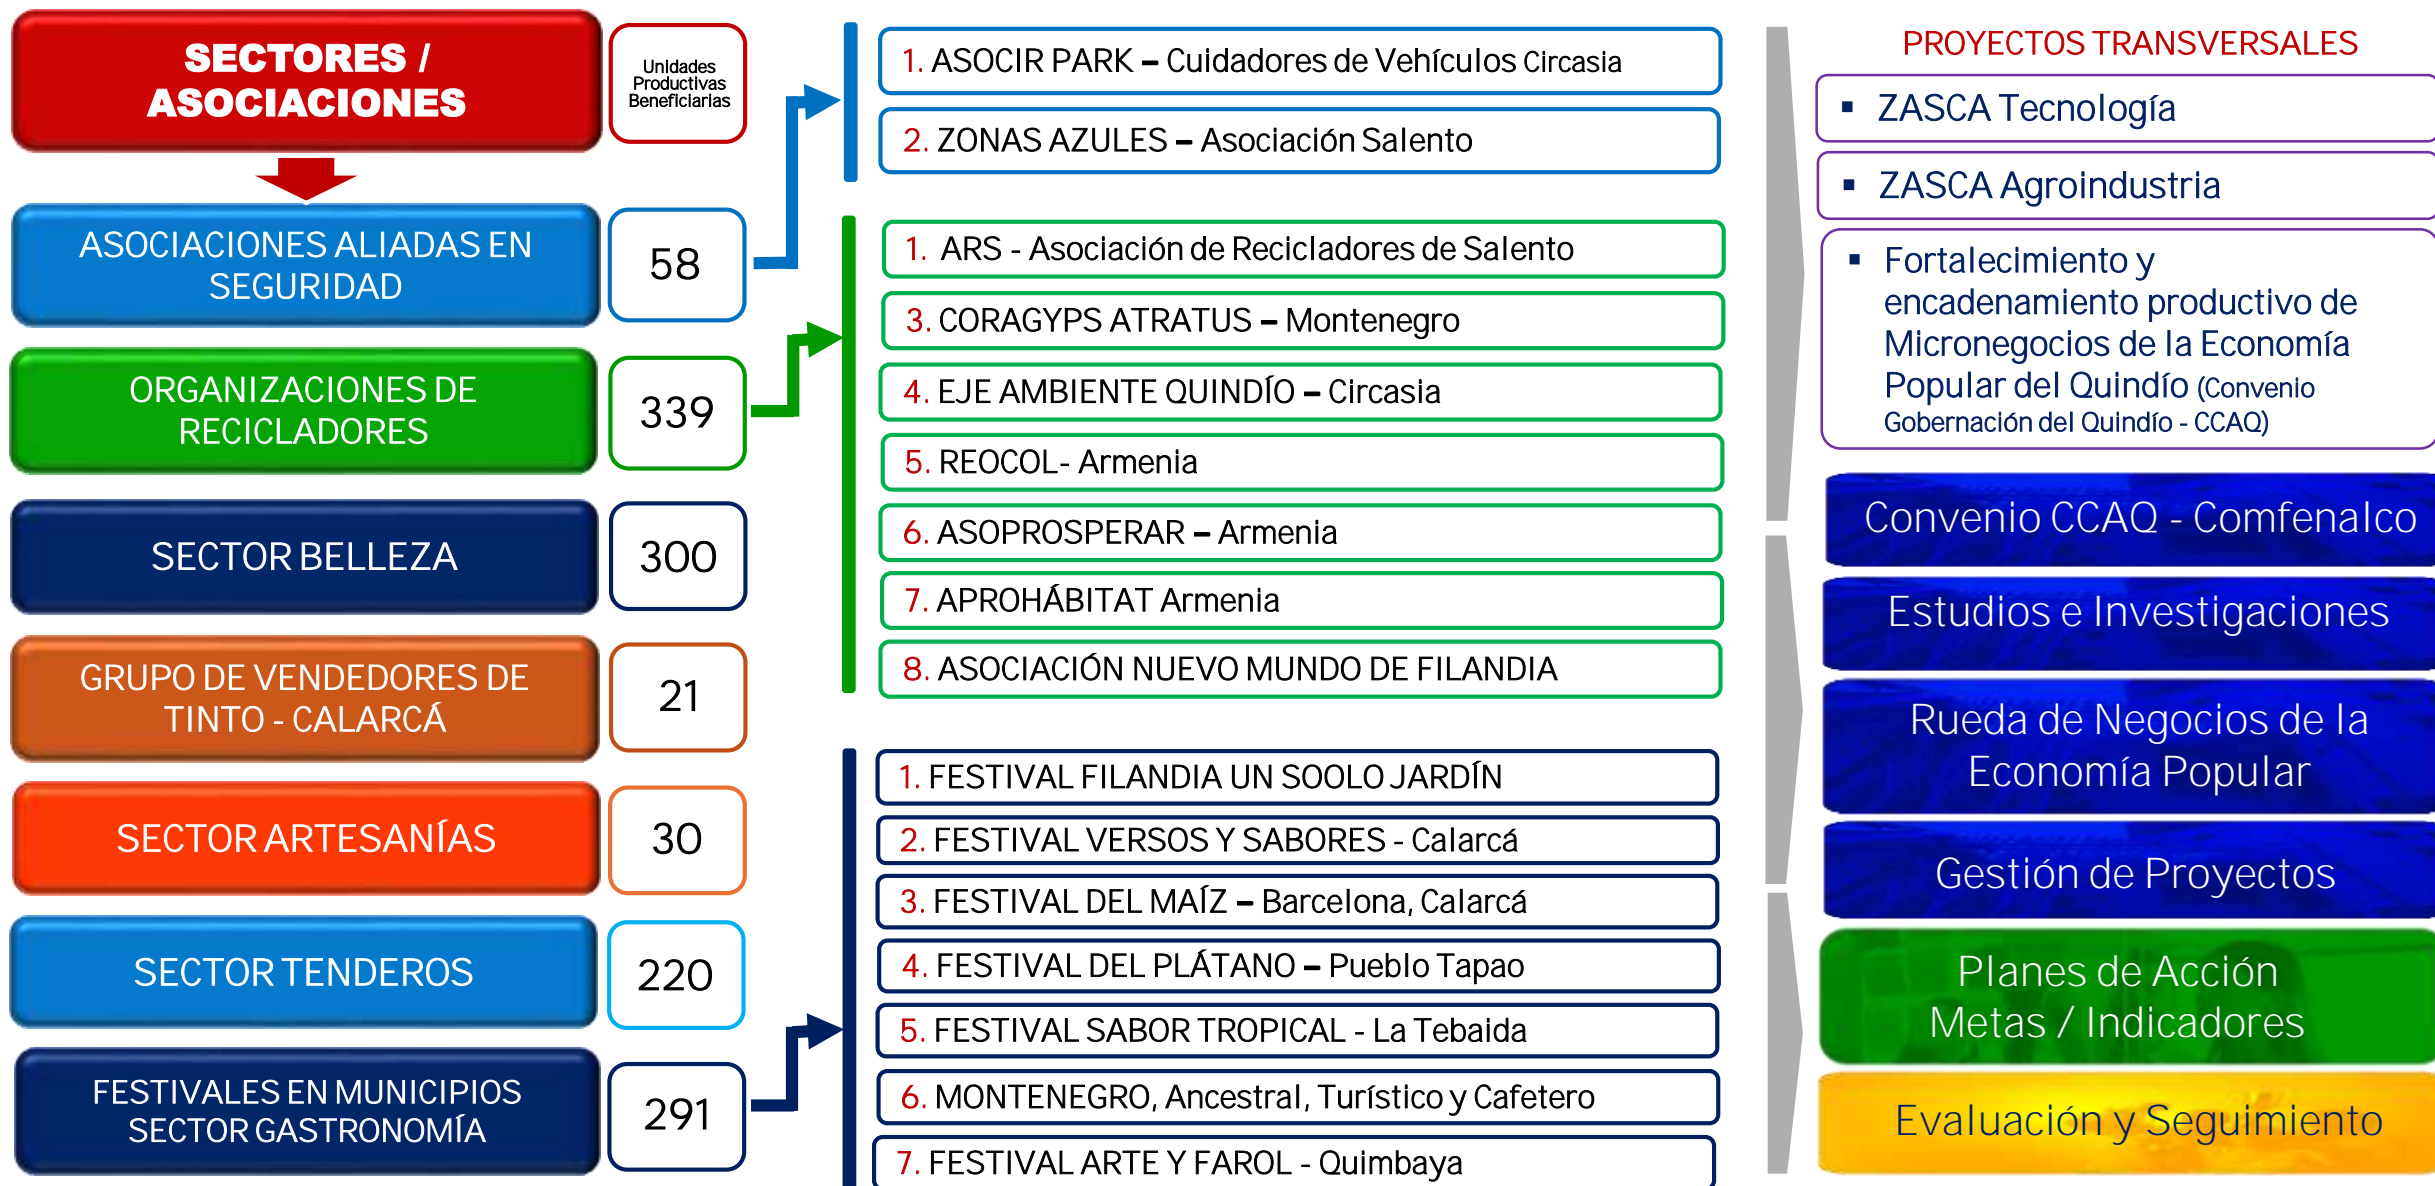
SECTORES / ASOCIACIONES

Unidades Productivas Beneficiarias

ASOCIACIONES ALIADAS EN SEGURIDAD

58

ORGANIZACIONES DE RECICLADORES

339

SECTOR BELLEZA

300

GRUPO DE VENDEDORES DE TINTO - CALARCÁ

21

SECTOR ARTESANÍAS

30

SECTOR TENDEROS

220

FESTIVALES EN MUNICIPIOS SECTOR GASTRONOMÍA

291

1. ASOCIR PARK – Cuidadores de Vehículos Circasia

2. ZONAS AZULES – Asociación Salento

1. ARS - Asociación de Recicladores de Salento

3. CORAGYPS ATRATUS – Montenegro

4. EJE AMBIENTE QUINDÍO – Circasia

5. REOCOL- Armenia

6. ASOPROSPERAR – Armenia

7. APROHÁBITAT Armenia

8. ASOCIACIÓN NUEVO MUNDO DE FILANDIA

1. FESTIVAL FILANDIA UN SOOLO JARDÍN

2. FESTIVAL VERSOS Y SABORES - Calarcá

3. FESTIVAL DEL MAÍZ – Barcelona, Calarcá

4. FESTIVAL DEL PLÁTANO – Pueblo Tapao

5. FESTIVAL SABOR TROPICAL - La Tebaida

6. MONTENEGRO, Ancestral, Turístico y Cafetero

7. FESTIVAL ARTE Y FAROL - Quimbaya

PROYECTOS TRANSVERSALES

▪ ZASCA Tecnología

▪ ZASCA Agroindustria

▪ Fortalecimiento y encadenamiento productivo de Micronegocios de la Economía Popular del Quindío (Convenio Gobernación del Quindío - CCAQ)

Convenio CCAQ - Comfenalco

Estudios e Investigaciones

Rueda de Negocios de la Economía Popular

Gestión de Proyectos

Planes de Acción Metas / Indicadores

Evaluación y Seguimiento